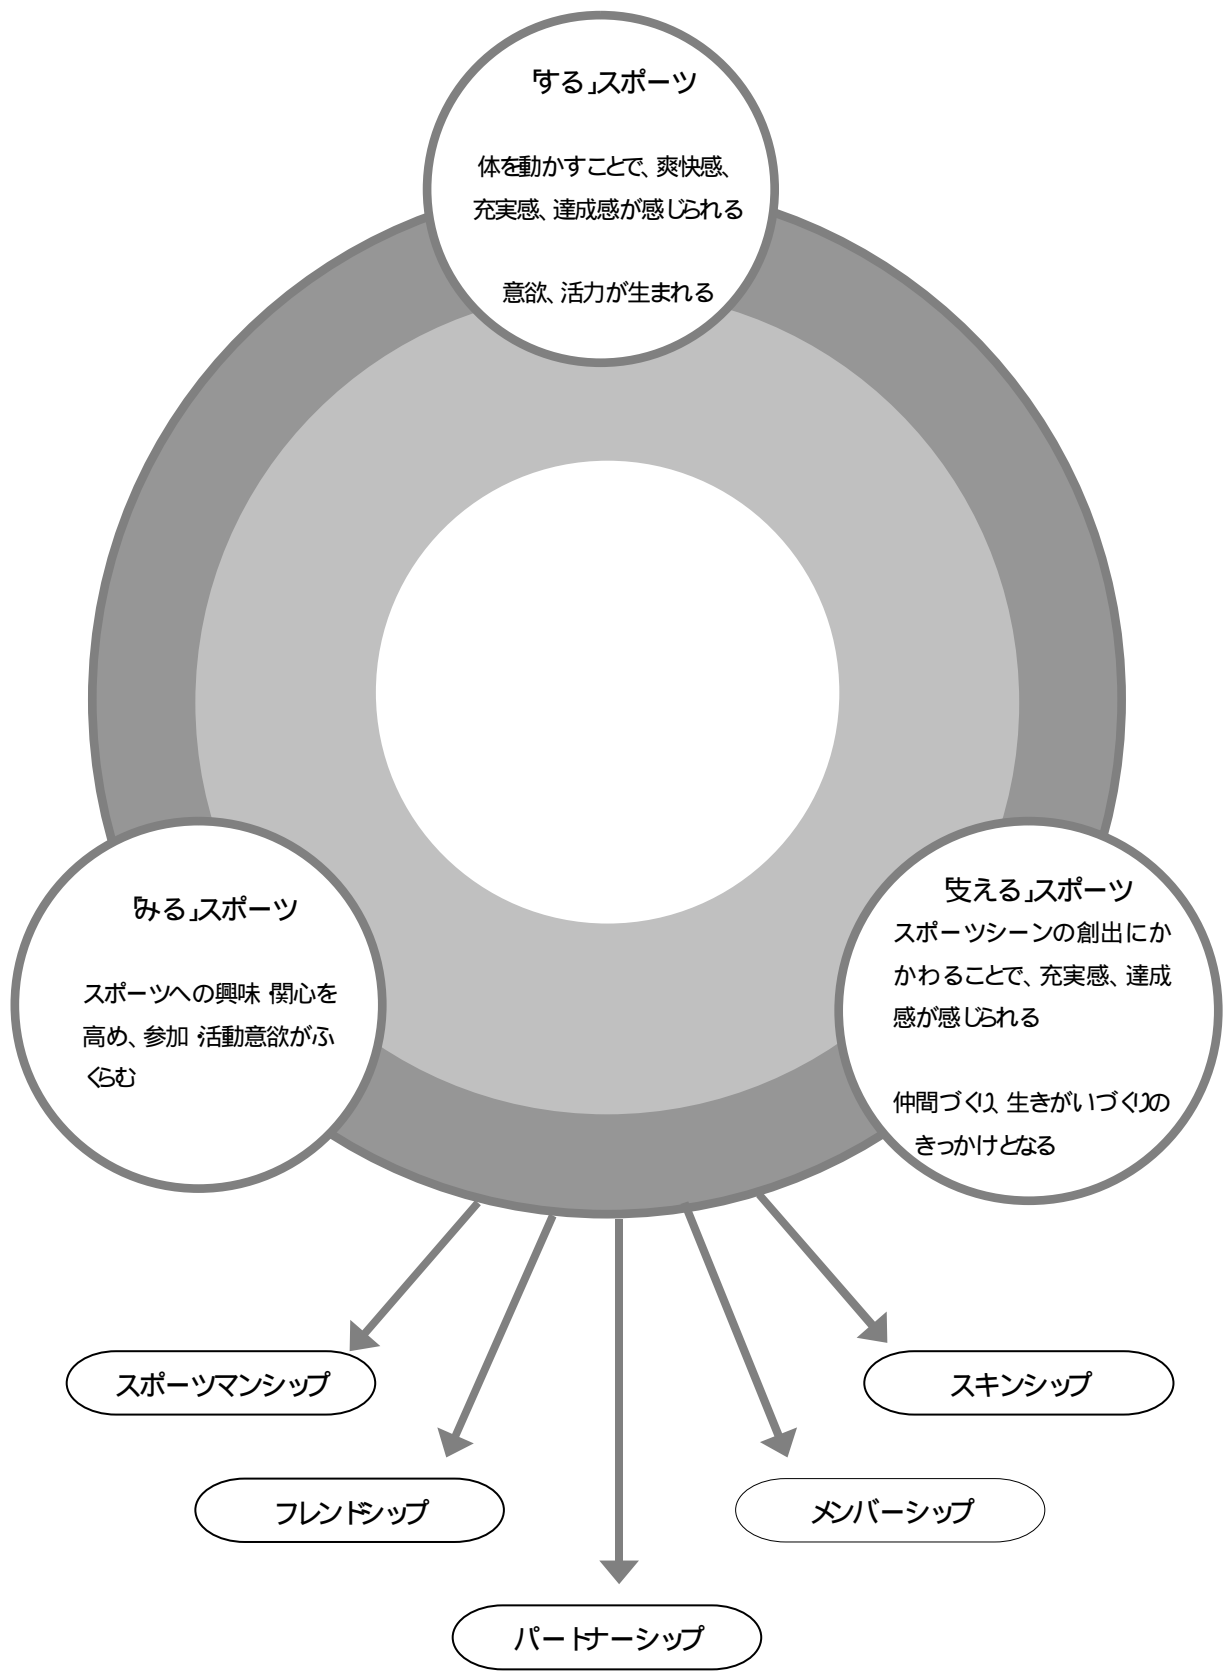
「する」スポーツ

体を動かすことで、爽快感、充実感、達成感が感じられる

意欲、活力が生まれる

「みる」スポーツ

スポーツへの興味 関心を高め、参加 活動意欲がふくらむ

「支える」スポーツ

スポーツシーンの創出にかかわることで、充実感、達成感が感じられる

仲間づくり、生きがいづくりのきっかけとなる

スポーツマンシップ

スキンシップ

フレンドシップ

メンバーシップ

パートナーシップ